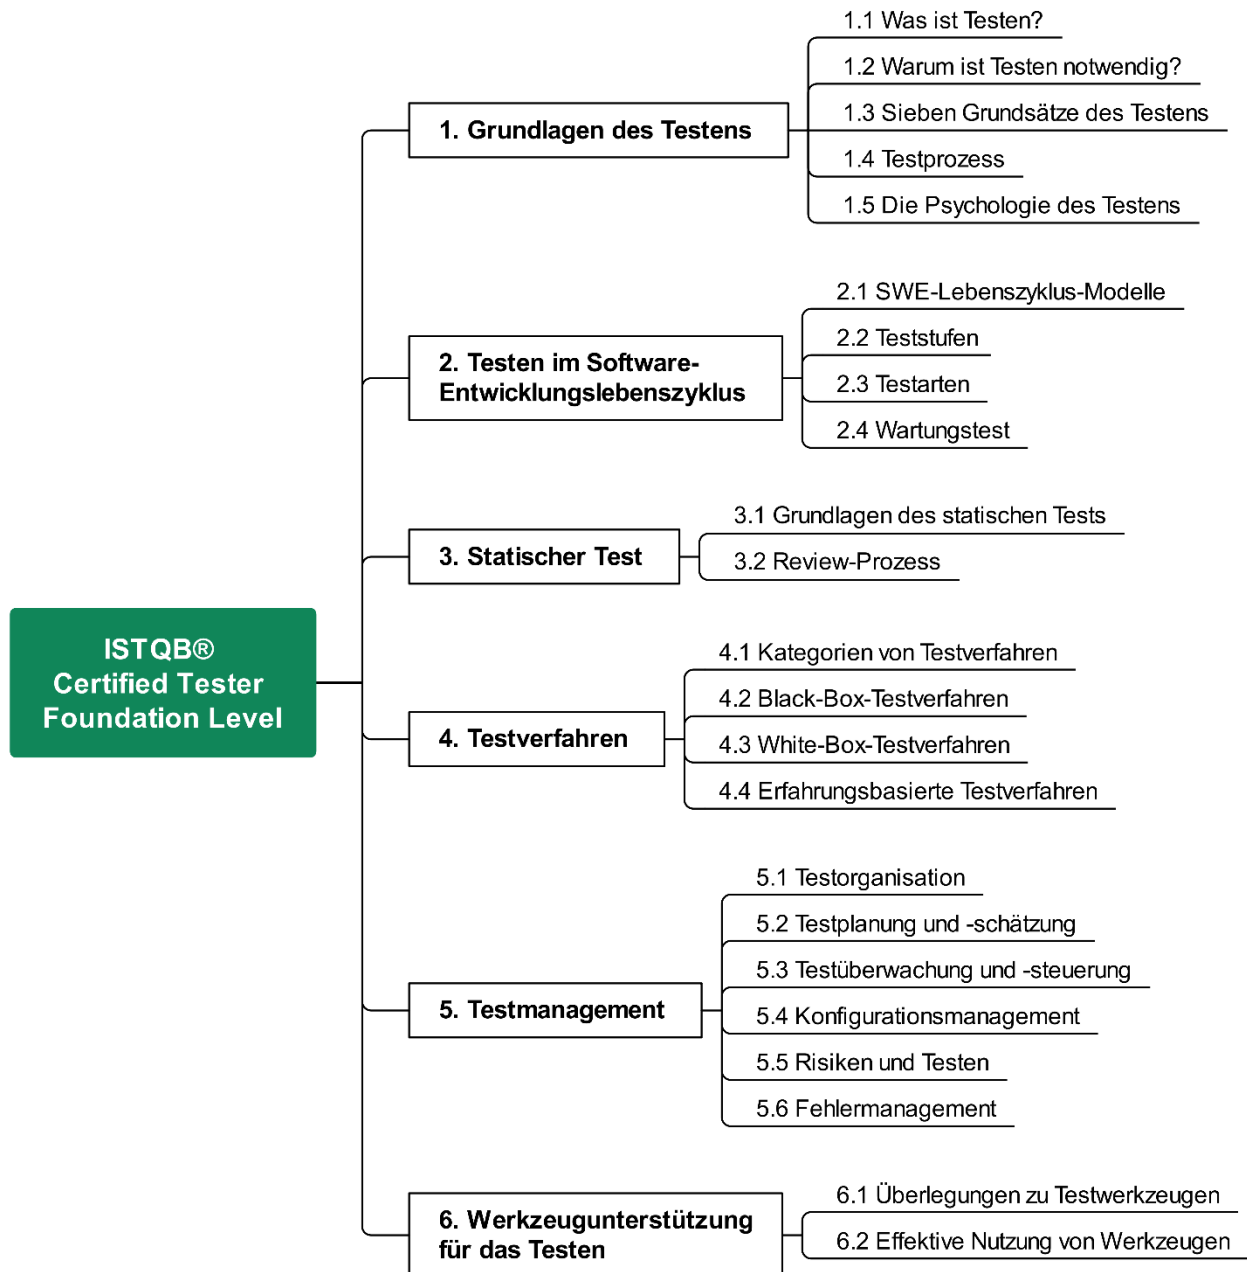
ISTQB®
Certified Tester
Foundation Level

1. Grundlagen des Testens

1.1 Was ist Testen?

1.2 Warum ist Testen notwendig?

1.3 Sieben Grundsätze des Testens

1.4 Testprozess

1.5 Die Psychologie des Testens

2. Testen im Software-Entwicklungslebenszyklus

2.1 SWE-Lebenszyklus-Modelle

2.2 Teststufen

2.3 Testarten

2.4 Wartungstest

3. Statischer Test

3.1 Grundlagen des statischen Tests

3.2 Review-Prozess

4. Testverfahren

4.1 Kategorien von Testverfahren

4.2 Black-Box-Testverfahren

4.3 White-Box-Testverfahren

4.4 Erfahrungsbasierte Testverfahren

5. Testmanagement

5.1 Testorganisation

5.2 Testplanung und -schätzung

5.3 Testüberwachung und -steuerung

5.4 Konfigurationsmanagement

5.5 Risiken und Testen

5.6 Fehlermanagement

6. Werkzeugunterstützung für das Testen

6.1 Überlegungen zu Testwerkzeugen

6.2 Effektive Nutzung von Werkzeugen